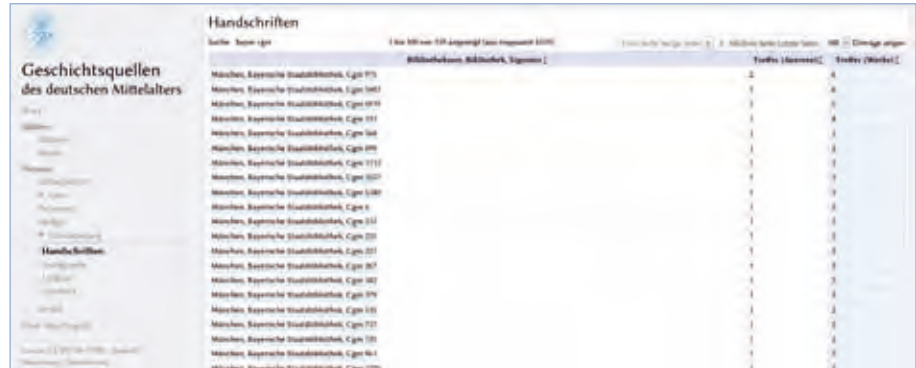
Geschichtsquellen des deutschen Mittelalters

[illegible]

Handschriften

Handschriften

Suche: Bayer cgm

1 bis 100 von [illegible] angezeigt (aus insgesamt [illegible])

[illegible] | Nächste Seite Letzte Seite | 100 | Einträge zeigen

| Bibliotheksort, Bibliothek, Signatur | Treffer (Autoren) | Treffer (Werke) |
|---|---|---|
| München, Bayerische Staatsbibliothek, Cgm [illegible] | 2 | 4 |
| München, Bayerische Staatsbibliothek, Cgm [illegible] | 1 | 4 |
| München, Bayerische Staatsbibliothek, Cgm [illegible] | 1 | 4 |
| München, Bayerische Staatsbibliothek, Cgm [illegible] | 1 | 4 |
| München, Bayerische Staatsbibliothek, Cgm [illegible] | 1 | 3 |
| München, Bayerische Staatsbibliothek, Cgm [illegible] | 1 | 3 |
| München, Bayerische Staatsbibliothek, Cgm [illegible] | 1 | 3 |
| München, Bayerische Staatsbibliothek, Cgm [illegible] | 1 | 3 |
| München, Bayerische Staatsbibliothek, Cgm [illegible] | 1 | 3 |
| München, Bayerische Staatsbibliothek, Cgm 6 | 1 | 3 |
| München, Bayerische Staatsbibliothek, Cgm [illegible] | 1 | 3 |
| München, Bayerische Staatsbibliothek, Cgm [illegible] | 1 | 3 |
| München, Bayerische Staatsbibliothek, Cgm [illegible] | 1 | 3 |
| München, Bayerische Staatsbibliothek, Cgm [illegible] | 1 | 3 |
| München, Bayerische Staatsbibliothek, Cgm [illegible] | 1 | 3 |
| München, Bayerische Staatsbibliothek, Cgm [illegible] | 1 | 3 |
| München, Bayerische Staatsbibliothek, Cgm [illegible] | 1 | 3 |
| München, Bayerische Staatsbibliothek, Cgm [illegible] | 1 | 3 |
| München, Bayerische Staatsbibliothek, Cgm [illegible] | 1 | 3 |
| München, Bayerische Staatsbibliothek, Cgm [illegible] | 1 | 3 |
| München, Bayerische Staatsbibliothek, Cgm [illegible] | 1 | 3 |